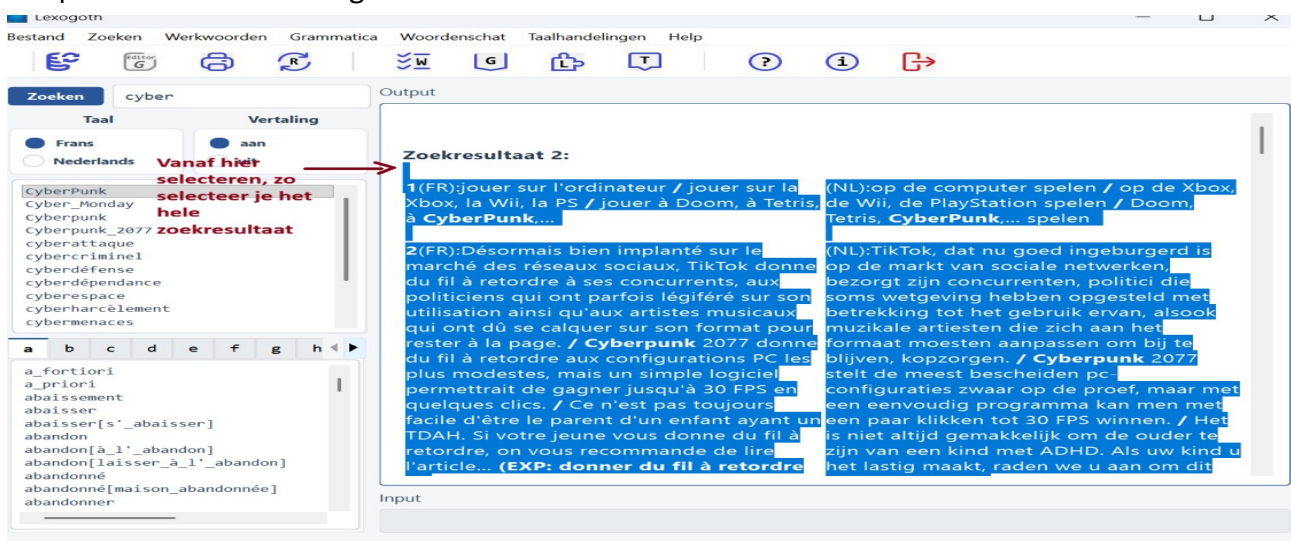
Lexogoth

Bestand Zoeken Werkwoorden Grammatica Woordenschat Taalhandelingen Help

Zoeken cyber

Taal Vertaling

Frans aan

Nederlands

Vanaf hier selecteren, zo selecteer je het hele zoekresultaat

CyberPunk
Cyber_Monday
Cyberpunk
Cyberpunk_2077
cyberattaque
cybercriminel
cyberdéfense
cyberdépendance
cyberespace
cyberharcèlement
cybermenaces

a b c d e f g h

a_fortiori
a_priori
abaissement
abaisser
abaisser[s'_abaisser]
abandon
abandon[à_l'_abandon]
abandon[laisser_à_l'_abandon]
abandonné
abandonné[maison_abandonnée]
abandonner

Output

Zoekresultaat 2:

1(FR):jouer sur l'ordinateur / jouer sur la Xbox, la Wii, la PS / jouer à Doom, à Tetris, à CyberPunk,...

2(FR):Désormais bien implanté sur le marché des réseaux sociaux, TikTok donne du fil à retordre à ses concurrents, aux politiciens qui ont parfois légiféré sur son utilisation ainsi qu'aux artistes musicaux qui ont dû se calquer sur son format pour rester à la page. / Cyberpunk 2077 donne du fil à retordre aux configurations PC les plus modestes, mais un simple logiciel permettrait de gagner jusqu'à 30 FPS en quelques clics. / Ce n'est pas toujours facile d'être le parent d'un enfant ayant un TDAH. Si votre jeune vous donne du fil à retordre, on vous recommande de lire l'article... (EXP: donner du fil à retordre

(NL):op de computer spelen / op de Xbox, de Wii, de PlayStation spelen / Doom, Tetris, CyberPunk,... spelen

(NL):TikTok, dat nu goed ingeburgerd is op de markt van sociale netwerken, bezorgt zijn concurrenten, politici die soms wetgeving hebben opgesteld met betrekking tot het gebruik ervan, alsook muzikale artiesten die zich aan het formaat moesten aanpassen om bij te blijven, kopzorgen. / Cyberpunk 2077 stelt de meest bescheiden pc-configuraties zwaar op de proef, maar met een eenvoudig programma kan men met een paar klikken tot 30 FPS winnen. / Het is niet altijd gemakkelijk om de ouder te zijn van een kind met ADHD. Als uw kind u het lastig maakt, raden we u aan om dit

Input